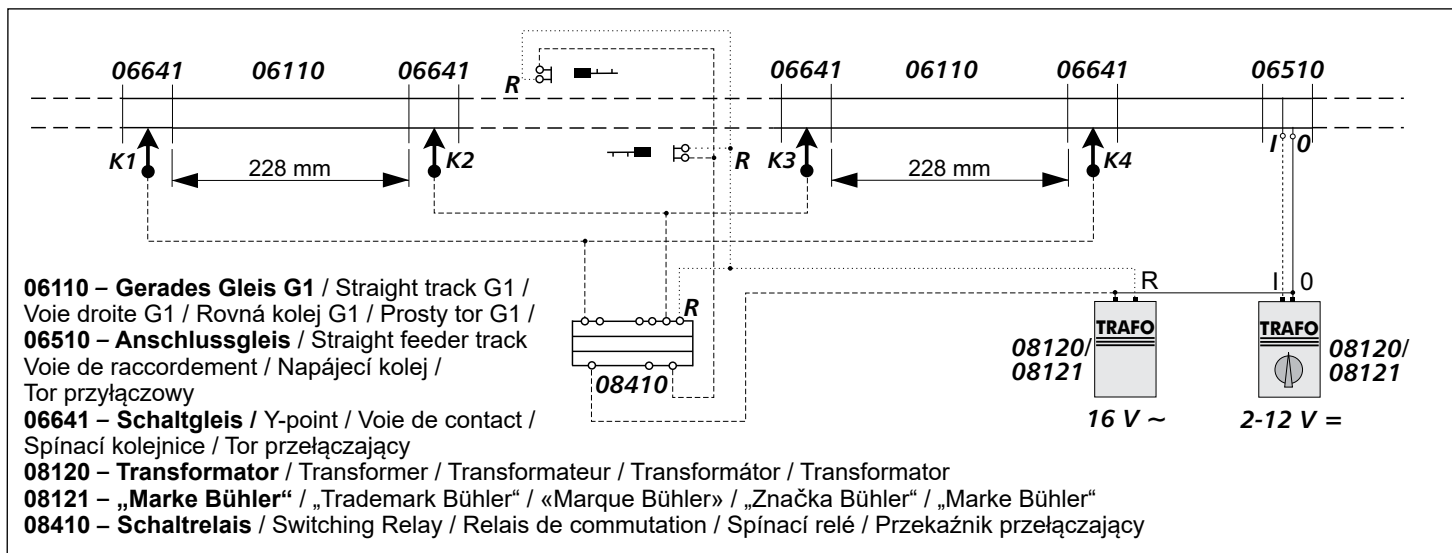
06641 06110 06641 R 06641 06110 06641 06510

K1 228 mm K2 R K3 228 mm K4 I 0

R I 0

R

TRAFO TRAFO

08120/ 08121 08120/ 08121

08410

16 V ~ 2-12 V =

**06110 – Gerades Gleis G1** / Straight track G1 / Voie droite G1 / Rovná kolej G1 / Prosty tor G1 /
**06510 – Anschlussgleis** / Straight feeder track Voie de raccordement / Napájecí kolej / Tor przyłączowy
**06641 – Schaltgleis /** Y-point / Voie de contact / Spínací kolejnice / Tor przełączający
**08120 – Transformator** / Transformer / Transformateur / Transformátor / Transformator
**08121 – „Marke Bühler“** / „Trademark Bühler“ / «Marque Bühler» / „Značka Bühler“ / „Marke Bühler“
**08410 – Schaltrelais** / Switching Relay / Relais de commutation / Spínací relé / Przekaźnik przełączający